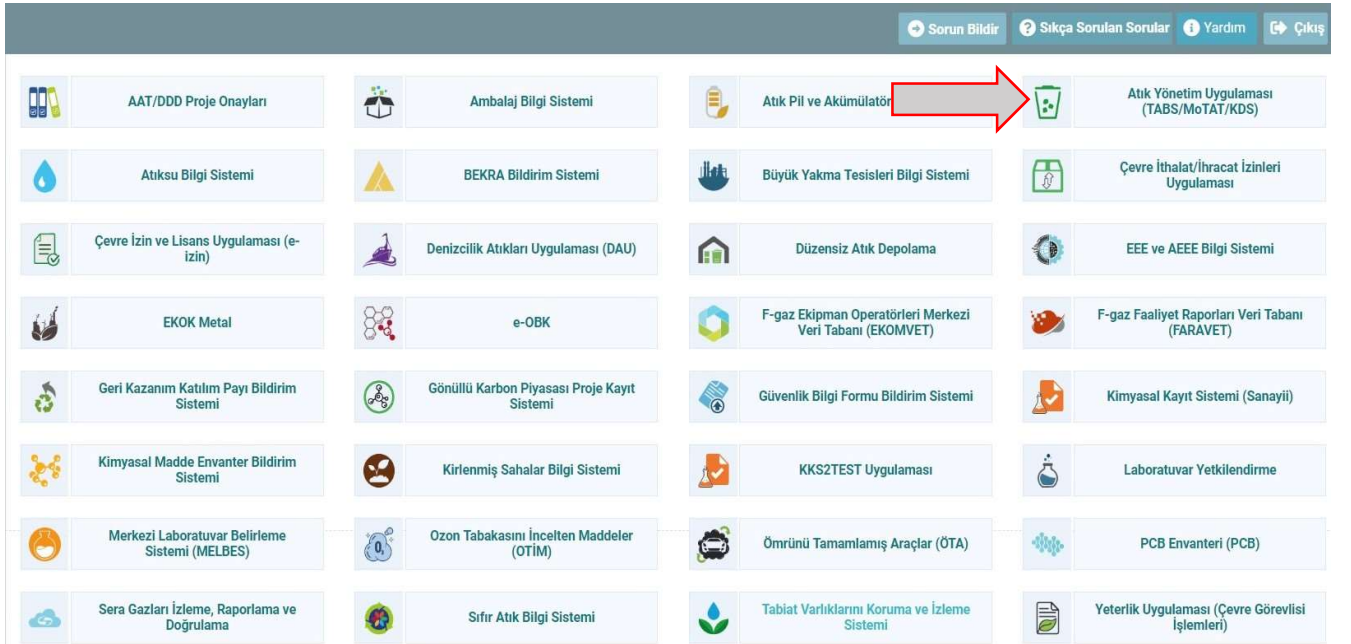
Sorun Bildir Sıkça Sorulan Sorular Yardım Çıkış

AAT/DDD Proje Onayları

Ambalaj Bilgi Sistemi

Atık Pil ve Akümülatör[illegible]

Atık Yönetim Uygulaması (TABS/MoTAT/KDS)

Atıksu Bilgi Sistemi

BEKRA Bildirim Sistemi

Büyük Yakma Tesisleri Bilgi Sistemi

Çevre İthalat/İhracat İzinleri Uygulaması

Çevre İzin ve Lisans Uygulaması (e-izin)

Denizcilik Atıkları Uygulaması (DAU)

Düzensiz Atık Depolama

EEE ve AEEE Bilgi Sistemi

EKOK Metal

e-OBK

F-gaz Ekipman Operatörleri Merkezi Veri Tabanı (EKOMVET)

F-gaz Faaliyet Raporları Veri Tabanı (FARAVET)

Geri Kazanım Katılım Payı Bildirim Sistemi

Gönüllü Karbon Piyasası Proje Kayıt Sistemi

Güvenlik Bilgi Formu Bildirim Sistemi

Kimyasal Kayıt Sistemi (Sanayii)

Kimyasal Madde Envanter Bildirim Sistemi

Kirlenmiş Sahalar Bilgi Sistemi

KKS2TEST Uygulaması

Laboratuvar Yetkilendirme

Merkezi Laboratuvar Belirleme Sistemi (MELBES)

Ozon Tabakasını İncelten Maddeler (OTİM)

Ömrünü Tamamlamış Araçlar (ÖTA)

PCB Envanteri (PCB)

Sera Gazları İzleme, Raporlama ve Doğrulama

Sıfır Atık Bilgi Sistemi

Tabiat Varlıklarını Koruma ve İzleme Sistemi

Yeterlik Uygulaması (Çevre Görevlisi İşlemleri)